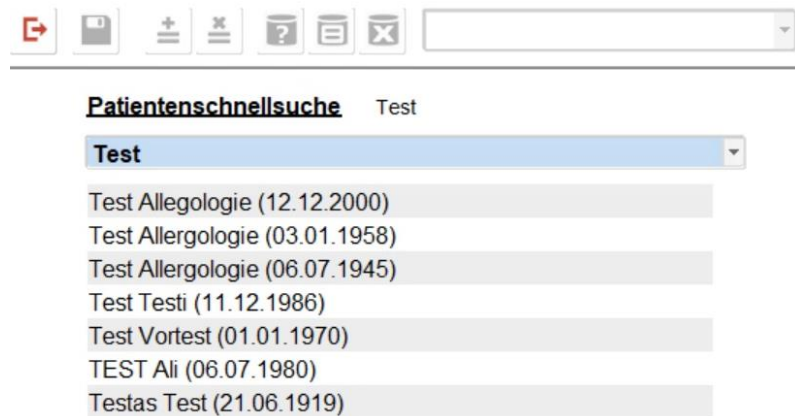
Patientenschnellsuche Test

Test

Test Allegologie (12.12.2000)
Test Allergologie (03.01.1958)
Test Allergologie (06.07.1945)
Test Testi (11.12.1986)
Test Vortest (01.01.1970)
TEST Ali (06.07.1980)
Testas Test (21.06.1919)